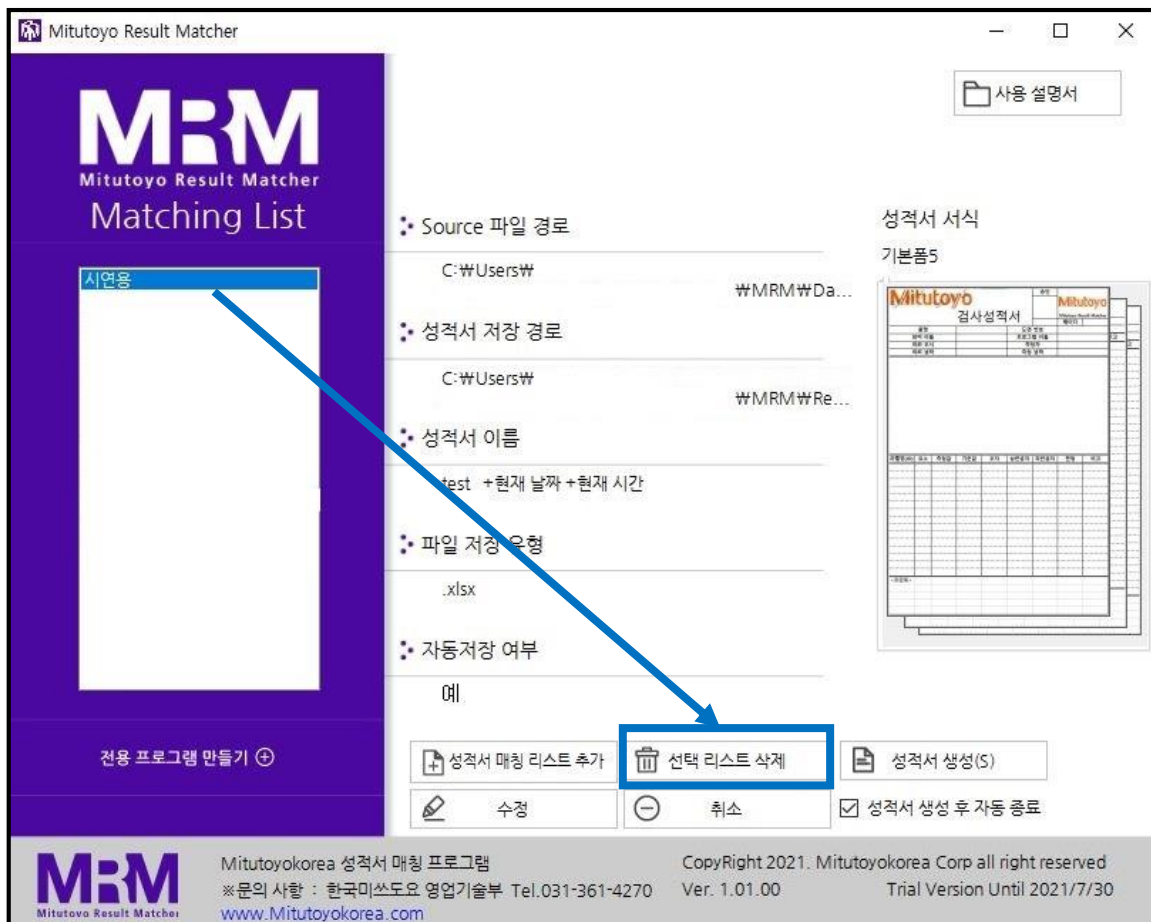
Mitutoyo Result Matcher

사용 설명서

MRM
Mitutoyo Result Matcher
Matching List

시연용

Source 파일 경로
C:₩Users₩
₩MRM₩Da...

성적서 저장 경로
C:₩Users₩
₩MRM₩Re...

성적서 이름
test +현재 날짜 +현재 시간

파일 저장 유형
.xlsx

자동저장 여부
예

성적서 서식
기본폼5

Mitutoyo
검사성적서
Mitutoyo

전용 프로그램 만들기 ⊕

성적서 매칭 리스트 추가
선택 리스트 삭제
성적서 생성(S)
수정
취소
성적서 생성 후 자동 종료

MRM
Mitutoyo Result Matcher
Mitutoyokorea 성적서 매칭 프로그램
※문의 사항 : 한국미쓰도요 영업기술부 Tel.031-361-4270
www.Mitutoyokorea.com
CopyRight 2021. Mitutoyokorea Corp all right reserved
Ver. 1.01.00
Trial Version Until 2021/7/30